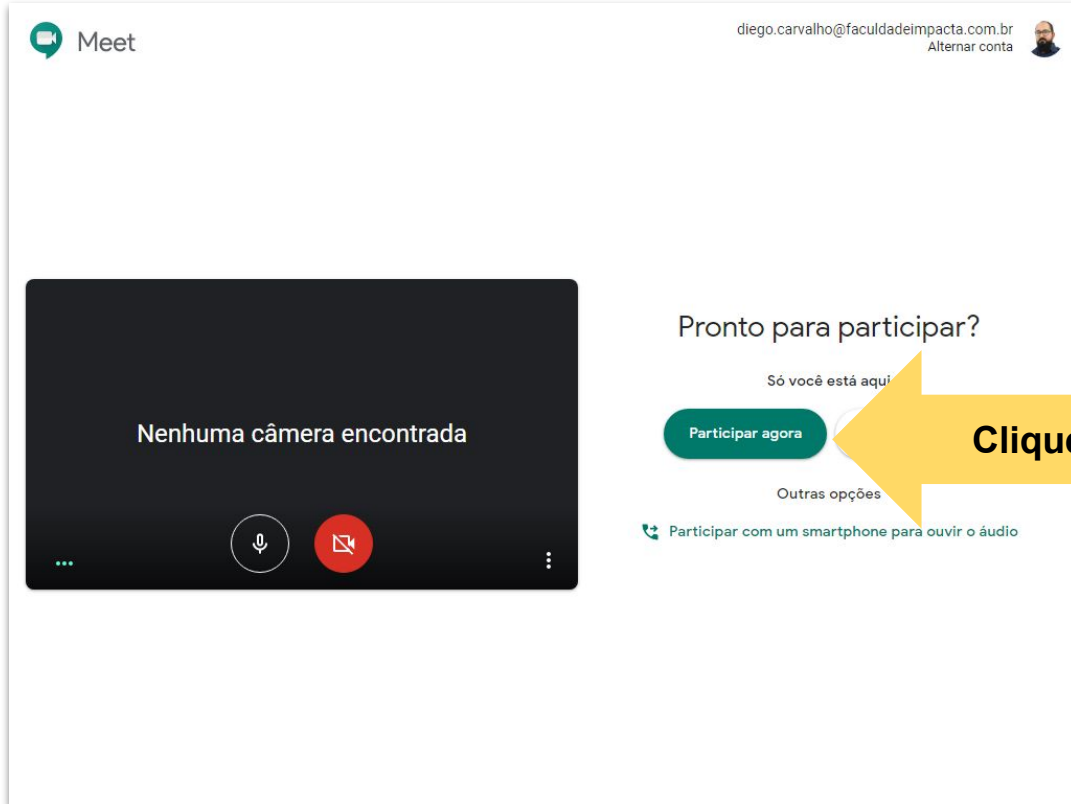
Meet

diego.carvalho@faculdadeimpacta.com.br
Alternar conta

Nenhuma câmera encontrada

Pronto para participar?

Só você está aqui

Participar agora

Clique

Outras opções

Participar com um smartphone para ouvir o áudio